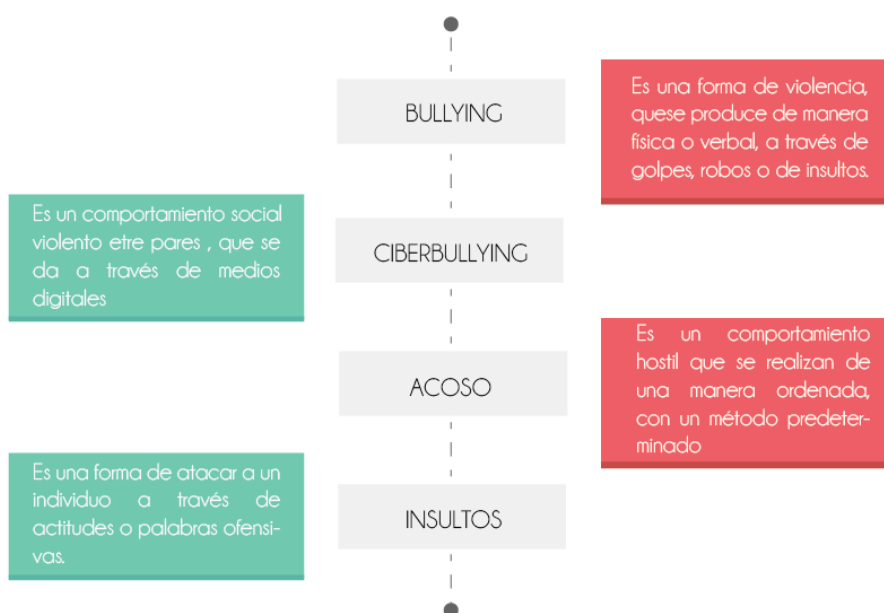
BULLYING

Es una forma de violencia, quese produce de manera fisica o verbal, a través de golpes, robos o de insultos.

Es un comportamiento social violento etre pares , que se da a través de medios digitales

CIBERBULLYING

ACOSO

Es un comportamiento hostil que se realizan de una manera ordenada, con un método predeterminado

Es una forma de atacar a un individuo a través de actitudes o palabras ofensivas.

INSULTOS